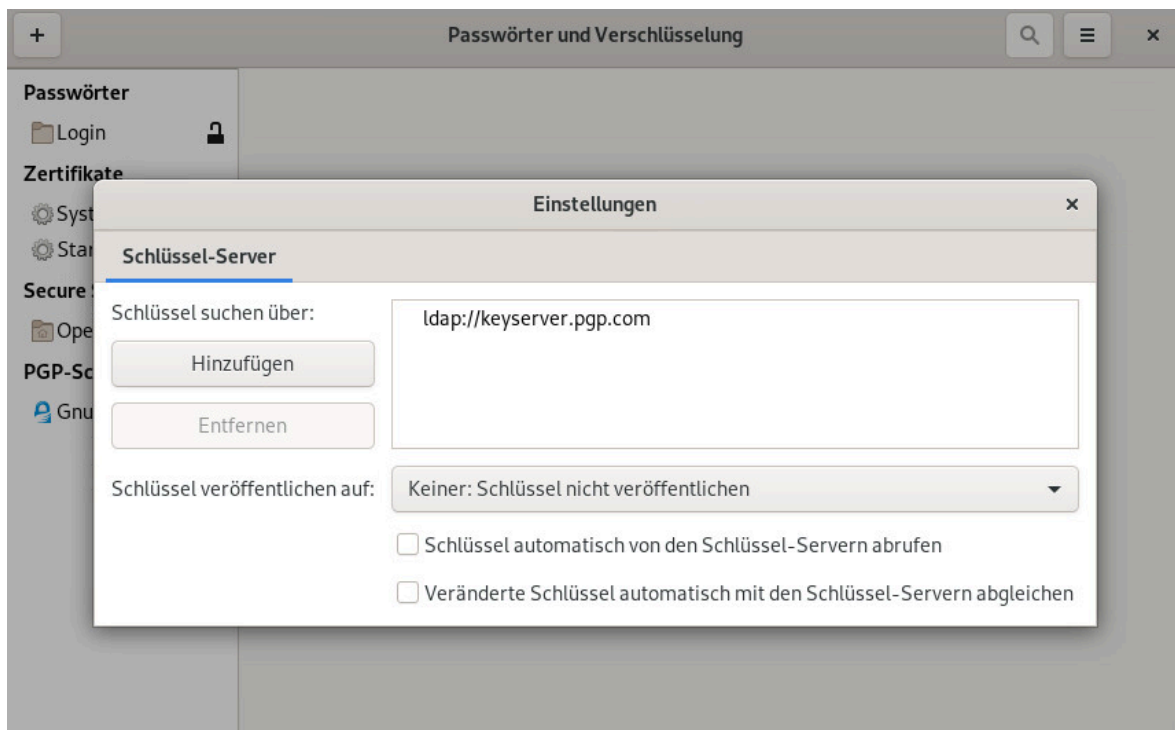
+ Passwörter und Verschlüsselung ×

Passwörter
Login
Zertifikate
Syst
Star
Secure
Ope
PGP-Sc
Gnu

Einstellungen ×

Schlüssel-Server

Schlüssel suchen über:
Hinzufügen
Entfernen

ldap://keyserver.pgp.com

Schlüssel veröffentlichen auf: Keiner: Schlüssel nicht veröffentlichen

Schlüssel automatisch von den Schlüssel-Servern abrufen

Veränderte Schlüssel automatisch mit den Schlüssel-Servern abgleichen